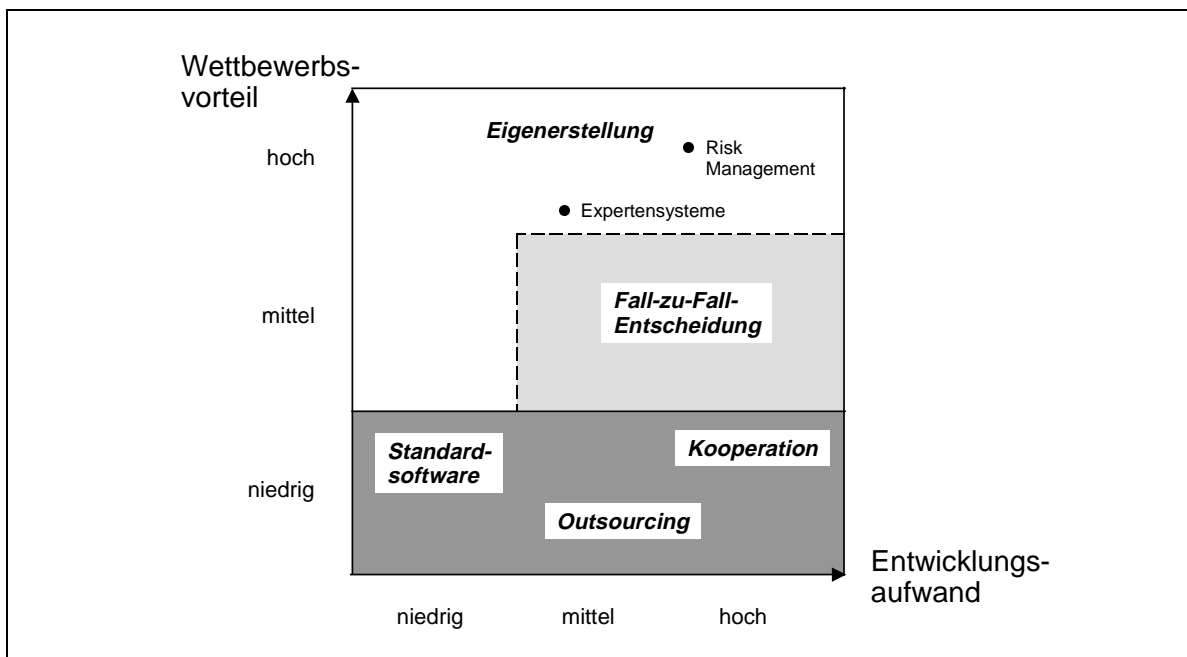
Wettbewerbsvorteil

hoch

mittel

niedrig

Eigenerstellung

Risk Management

Expertensysteme

Fall-zu-Fall-Entscheidung

Standardsoftware

Kooperation

Outsourcing

Entwicklungsaufwand

niedrig

mittel

hoch